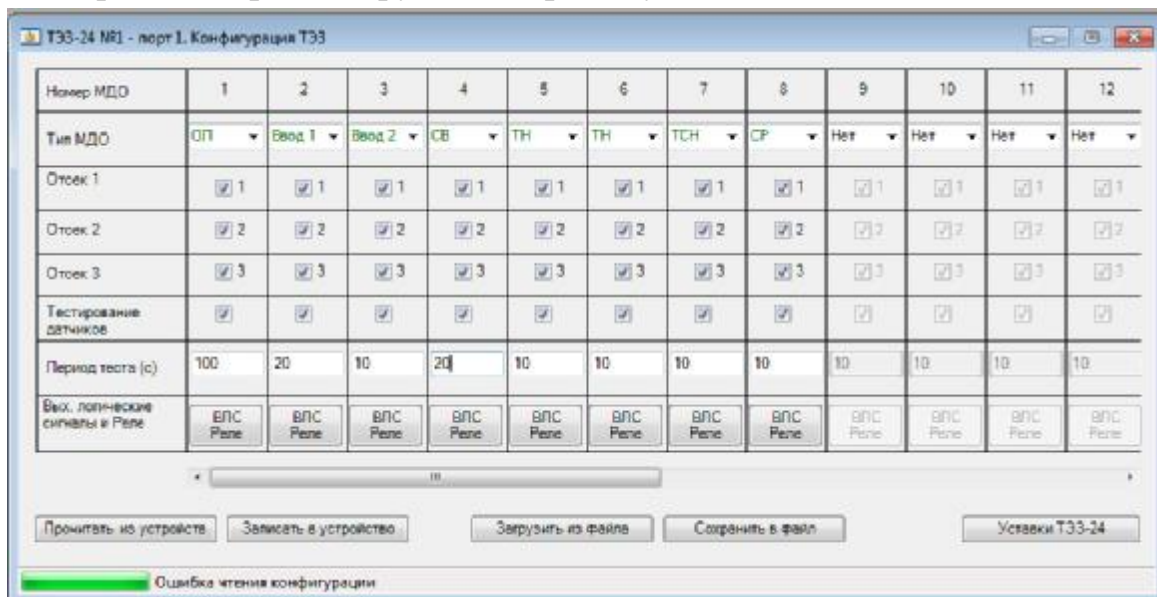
ТЗЗ-24 №1 - порт 1. Конфигурация ТЗЗ

| Номер МДО | 1 | 2 | 3 | 4 | 5 | 6 | 7 | 8 | 9 | 10 | 11 | 12 |
|---|---|---|---|---|---|---|---|---|---|---|---|---|
| Тип МДО | ОП | Ввод 1 | Ввод 2 | СВ | ТН | ТН | ТСН | СР | Нет | Нет | Нет | Нет |
| Отсек 1 | 1 | 1 | 1 | 1 | 1 | 1 | 1 | 1 | 1 | 1 | 1 | 1 |
| Отсек 2 | 2 | 2 | 2 | 2 | 2 | 2 | 2 | 2 | 2 | 2 | 2 | 2 |
| Отсек 3 | 3 | 3 | 3 | 3 | 3 | 3 | 3 | 3 | 3 | 3 | 3 | 3 |
| Тестирование датчиков | | | | | | | | | | | | |
| Период теста (с) | 100 | 20 | 10 | 20 | 10 | 10 | 10 | 10 | 10 | 10 | 10 | 10 |
| Вых. логические сигналы и Реле | ВЛС Реле | ВЛС Реле | ВЛС Реле | ВЛС Реле | ВЛС Реле | ВЛС Реле | ВЛС Реле | ВЛС Реле | ВЛС Реле | ВЛС Реле | ВЛС Реле | ВЛС Реле |

Прочитать из устройства | Записать в устройство | Загрузить из файла | Сохранить в файл | Уставки ТЗЗ-24

Ошибка чтения конфигурации